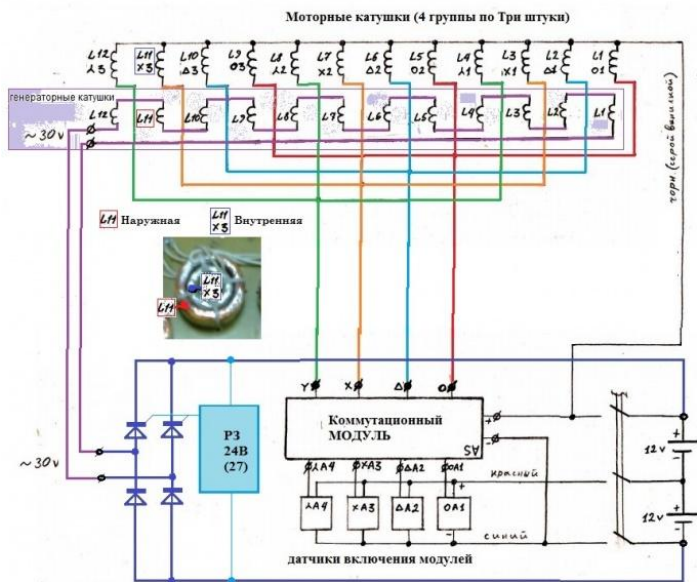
Моторные катушки (4 группы по Три штуки)

L12 λ3
L11 x3
L10 Δ3
L9 O3
L8 λ2
L7 x2
L6 Δ2
L5 O2
L4 λ1
L3 x1
L2 Δ1
L1 O1

генераторные катушки
~30v
L12
L11
L10
L7
L8
L6
L5
L9
L3
L2
L1

чорн (серой вылиной)

L11 Наружная
L11 x3 Внутренняя

L11 x3
L11

Y
X
Δ
O

Коммутационный МОДУЛЬ
+
-
SA

~30v

Р3 24В (27)

λA4
xA3
ΔA2
OA1

красный
синий

λA4
xA3
ΔA2
OA1

12v
12v

датчики включения модулей